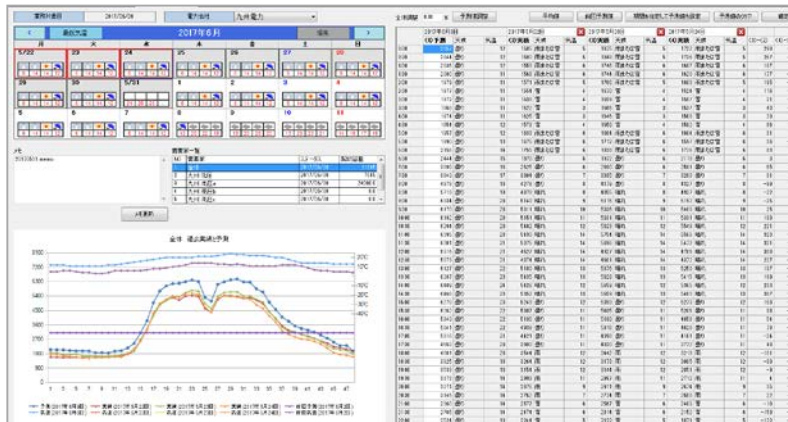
業務対象日 2017/05/26 電力会社 九州電力

< 最新実績 2017年6月 現在 >

月 火 水 木 金 土 日

5/22 23 24 25 26 27 28
29 30 5/31 1 2 3 4
5 6 7 8 9 10 11

メモ

需要家一覧

| NO | 需要家 | | |
|---|---|---|---|
| 1 | 全体 | 2017/05/26 | |
| 2 | 九州 供給 | 2017/05/26 | |
| 3 | 九州 供給 | 2017/05/26 | |
| 4 | 九州 供給 | 2017/05/26 | |
| 5 | 九州 供給 | 2017/05/26 | |

再更新

全体 過去実績と予測

平均値 翌日予測値 期間を指定して予測値を設定 予測値のコピー 確定

2017年5月26日 2017年5月25日 2017年5月24日

天気 気温 天気 気温 天気 気温

曇り 雨後曇 晴れ 晴れ 雨

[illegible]